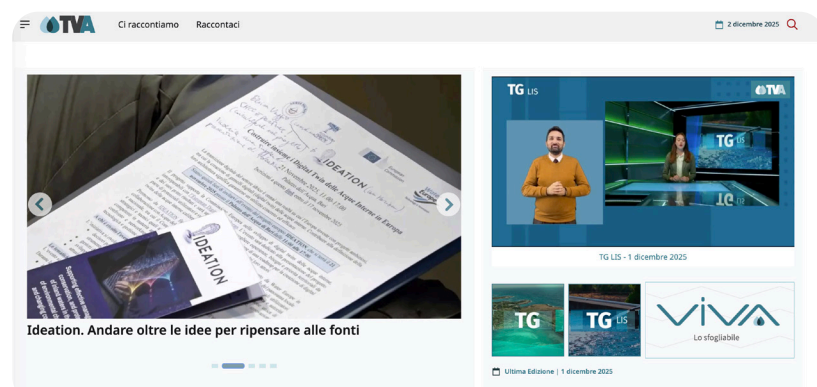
TVA Ci raccontiamo Raccontaci

2 dicembre 2025

IDEATION

Costruire insieme i Digital Twin delle Acque Interne in Europa

IDEATION

Ideation. Andare oltre le idee per ripensare alle fonti

TG LIS

TVA

TG LIS

TG LIS - 1 dicembre 2025

TG

TG LIS

VIVA

Lo sfogliabile

Ultima Edizione | 1 dicembre 2025